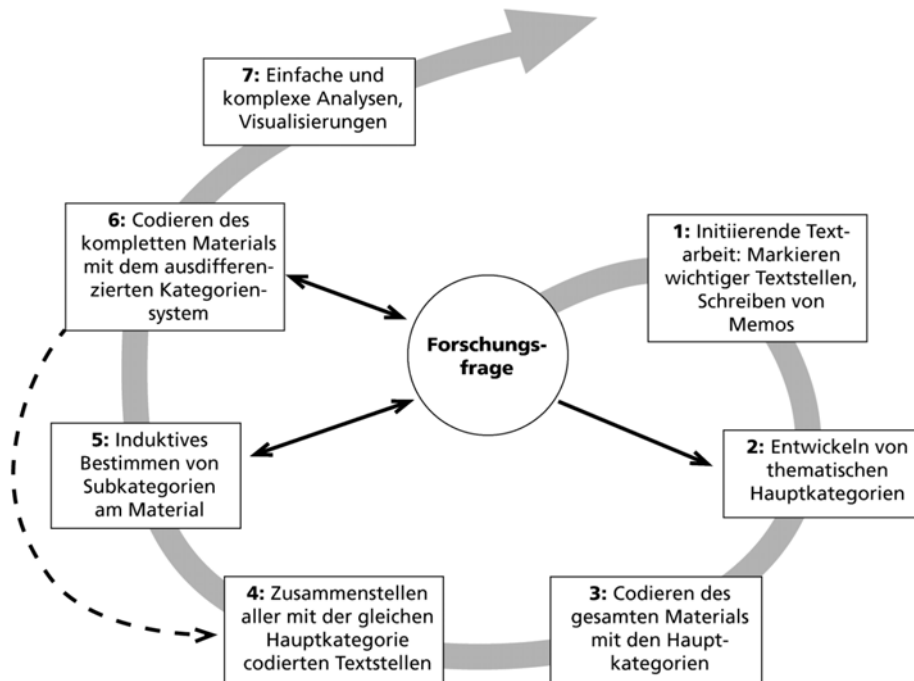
**7:** Einfache und komplexe Analysen, Visualisierungen

**6:** Codieren des kompletten Materials mit dem ausdifferenzierten Kategoriensystem

**1:** Initiierende Textarbeit: Markieren wichtiger Textstellen, Schreiben von Memos

**Forschungsfrage**

**5:** Induktives Bestimmen von Subkategorien am Material

**2:** Entwickeln von thematischen Hauptkategorien

**4:** Zusammenstellen aller mit der gleichen Hauptkategorie codierten Textstellen

**3:** Codieren des gesamten Materials mit den Hauptkategorien